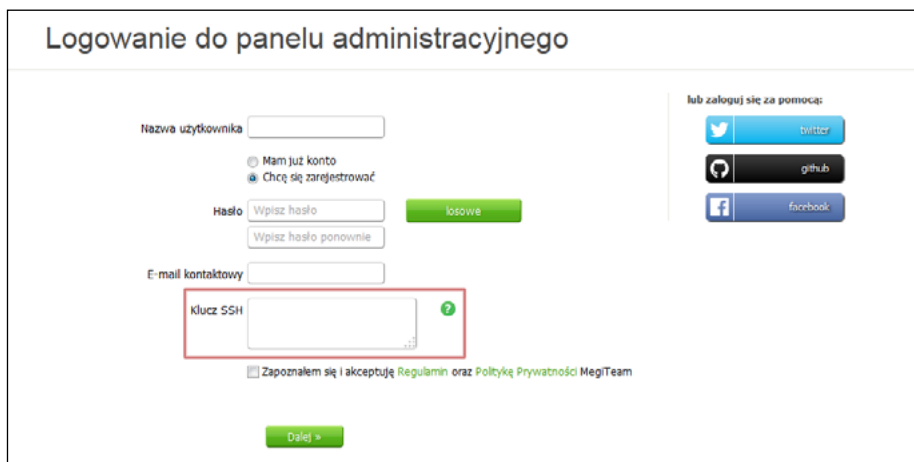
Logowanie do panelu administracyjnego

Nazwa użytkownika

Mam już konto
Chcę się zarejestrować

Hasło Wpisz hasło
losowe
Wpisz hasło ponownie

E-mail kontaktowy

Klucz SSH

?

Zapoznałem się i akceptuję Regulamin oraz Politykę Prywatności MegiTeam

Dalej »

lub zaloguj się za pomocą:

twitter

github

facebook